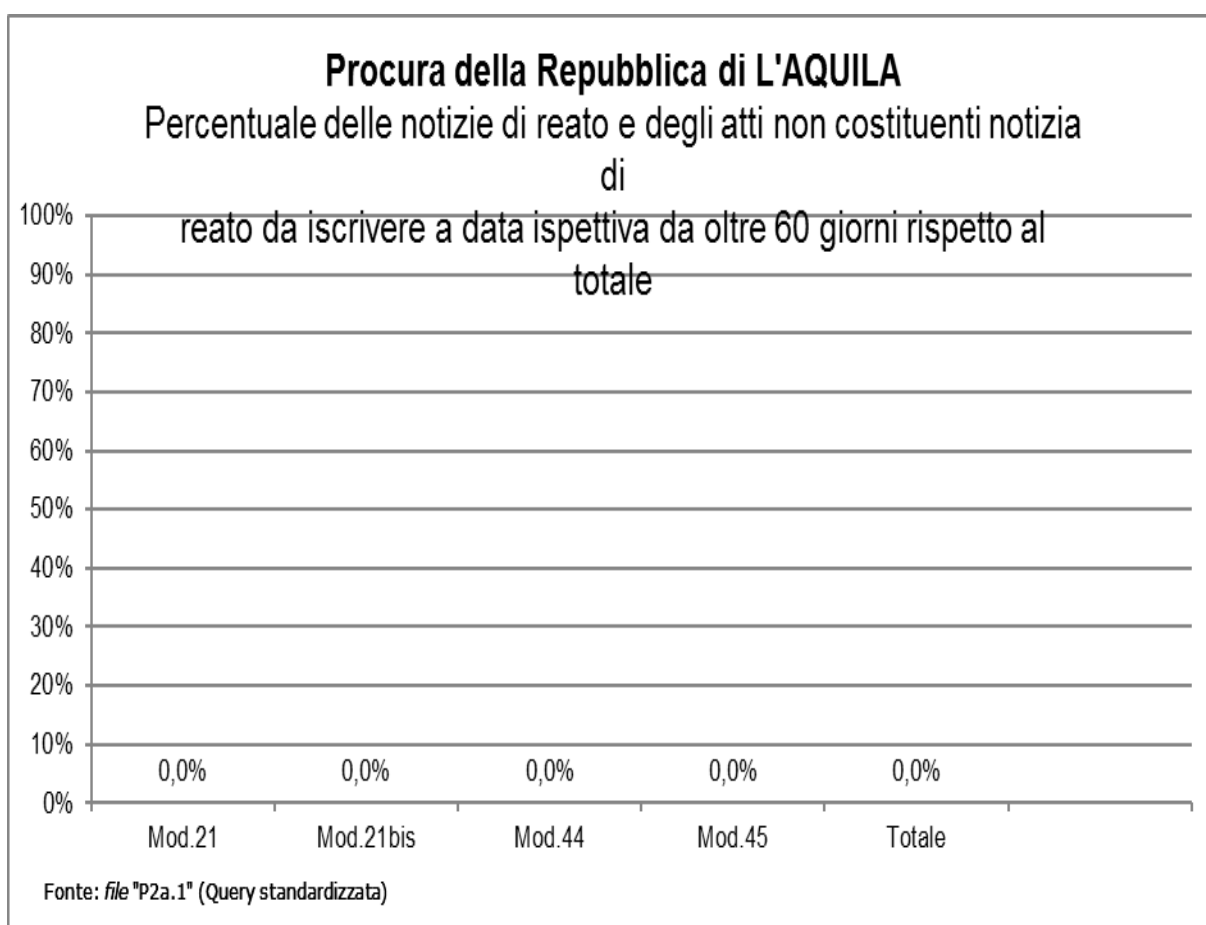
Procura della Repubblica di L'AQUILA
Percentuale delle notizie di reato e degli atti non costituenti notizia di reato da iscrivere a data ispettiva da oltre 60 giorni rispetto al totale

100%
90%
80%
70%
60%
50%
40%
30%
20%
10%
0%

0,0% 0,0% 0,0% 0,0% 0,0%

Mod.21 Mod.21bis Mod.44 Mod.45 Totale

Fonte: *file* "P2a.1" (Query standardizzata)